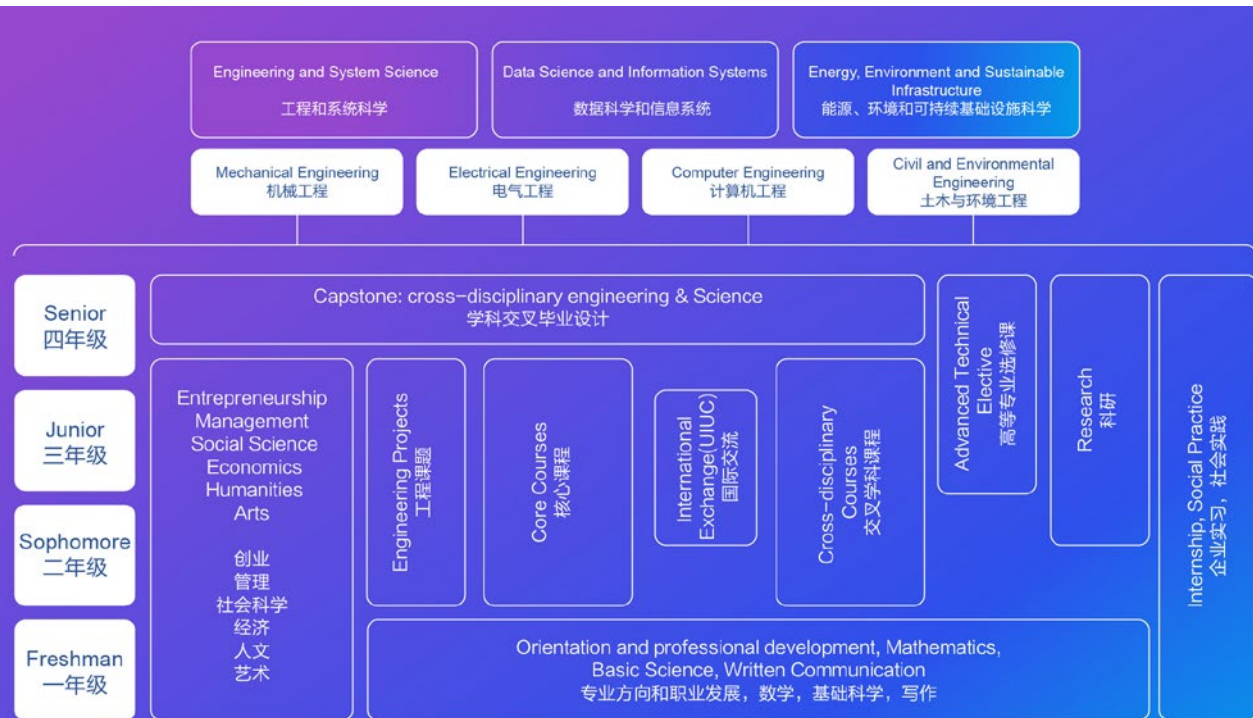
Engineering and System Science
工程和系统科学

Data Science and Information Systems
数据科学和信息系统

Energy, Environment and Sustainable Infrastructure
能源、环境和可持续基础设施科学

Mechanical Engineering
机械工程

Electrical Engineering
电气工程

Computer Engineering
计算机工程

Civil and Environmental Engineering
土木与环境工程

Senior
四年级

Junior
三年级

Sophomore
二年级

Freshman
一年级

Capstone: cross-disciplinary engineering & Science
学科交叉毕业设计

Entrepreneurship
Management
Social Science
Economics
Humanities
Arts

创业
管理
社会科学
经济
人文
艺术

Engineering Projects
工程课题

Core Courses
核心课程

International Exchange(UIUC)
国际交流

Cross-disciplinary Courses
交叉学科课程

Advanced Technical Elective
高等专业选修课

Research
科研

Internship, Social Practice
企业实习，社会实践

Orientation and professional development, Mathematics, Basic Science, Written Communication
专业方向和职业发展，数学，基础科学，写作